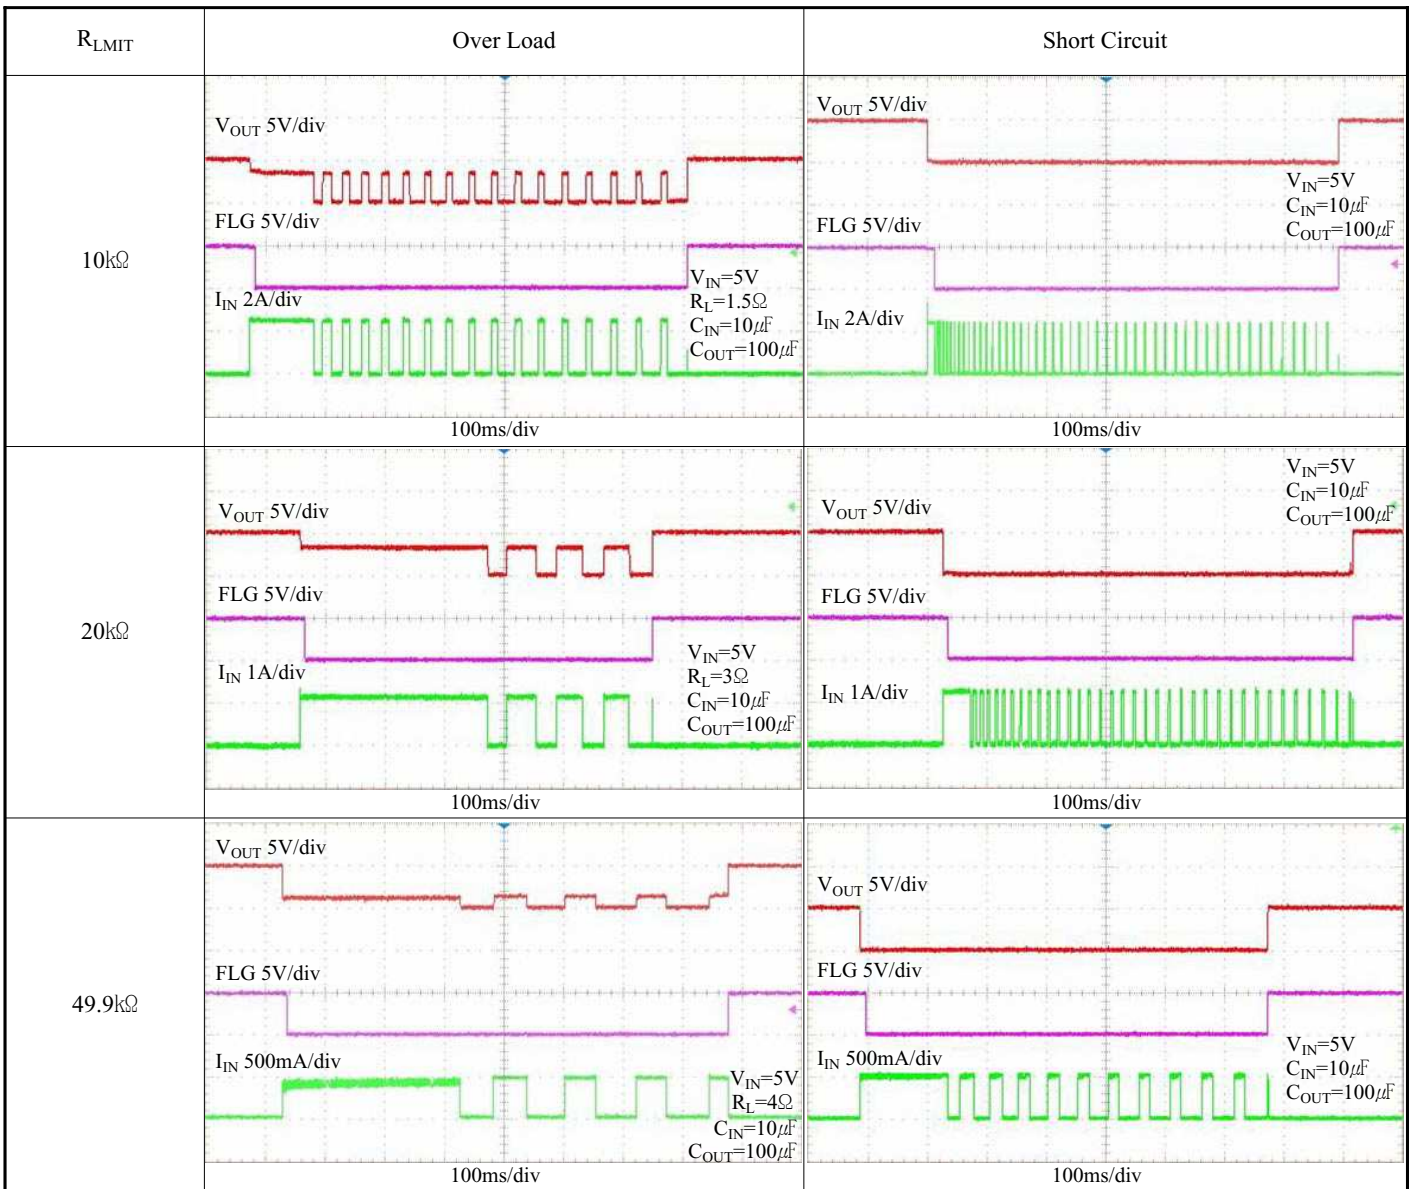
| $R_{LMIT}$ | Over Load | Short Circuit |
|---|---|---|
| 10kΩ | $V_{OUT}$ 5V/div<br>FLG 5V/div<br>$I_{IN}$ 2A/div<br>$V_{IN}$=5V<br>$R_L$=1.5Ω<br>$C_{IN}$=10μF<br>$C_{OUT}$=100μF<br>100ms/div | $V_{OUT}$ 5V/div<br>$V_{IN}$=5V<br>$C_{IN}$=10μF<br>$C_{OUT}$=100μF<br>FLG 5V/div<br>$I_{IN}$ 2A/div<br>100ms/div |
| 20kΩ | $V_{OUT}$ 5V/div<br>FLG 5V/div<br>$I_{IN}$ 1A/div<br>$V_{IN}$=5V<br>$R_L$=3Ω<br>$C_{IN}$=10μF<br>$C_{OUT}$=100μF<br>100ms/div | $V_{IN}$=5V<br>$C_{IN}$=10μF<br>$C_{OUT}$=100μF<br>$V_{OUT}$ 5V/div<br>FLG 5V/div<br>$I_{IN}$ 1A/div<br>100ms/div |
| 49.9kΩ | $V_{OUT}$ 5V/div<br>FLG 5V/div<br>$I_{IN}$ 500mA/div<br>$V_{IN}$=5V<br>$R_L$=4Ω<br>$C_{IN}$=10μF<br>$C_{OUT}$=100μF<br>100ms/div | $V_{OUT}$ 5V/div<br>FLG 5V/div<br>$I_{IN}$ 500mA/div<br>$V_{IN}$=5V<br>$C_{IN}$=10μF<br>$C_{OUT}$=100μF<br>100ms/div |